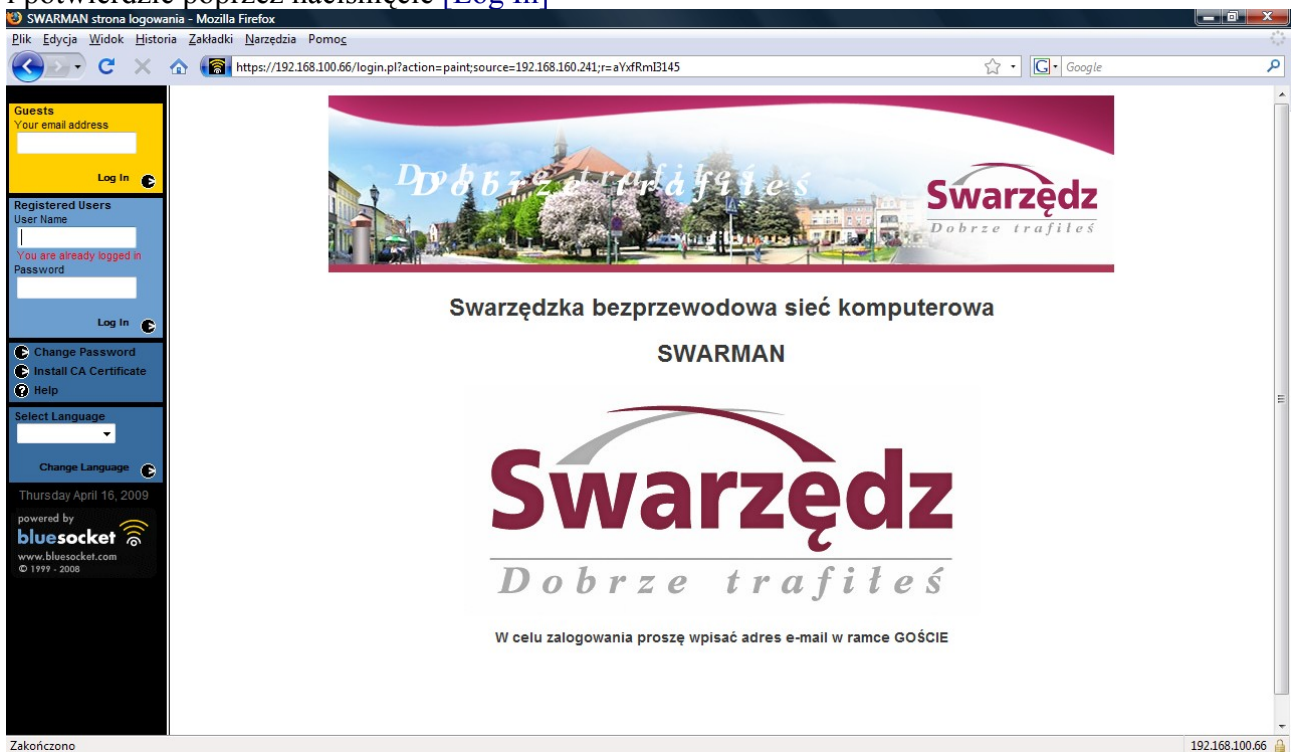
i potwierdzić poprzez naciśnięcie [Log in]

SWARMAN strona logowania - Mozilla Firefox

Plik Edycja Widok Historia Zakładki Narzędzia Pomoc

https://192.168.100.66/login.pl?action=paint;source=192.168.160.241;r=aYxfRmI3145

Google

Guests
Your email address

Log In

Registered Users
User Name

You are already logged in
Password

Log In

Change Password
Install CA Certificate
Help

Select Language

Change Language

Thursday April 16, 2009

powered by
bluesocket
www.bluesocket.com
© 1999 - 2008

Dobrze trafiłeś

Swarzędz
Dobrze trafiłeś

Swarzędzka bezprzewodowa sieć komputerowa

SWARMAN

Swarzędz
Dobrze trafiłeś

W celu zalogowania proszę wpisać adres e-mail w ramce GOŚCIE

Zakończono

192.168.100.66